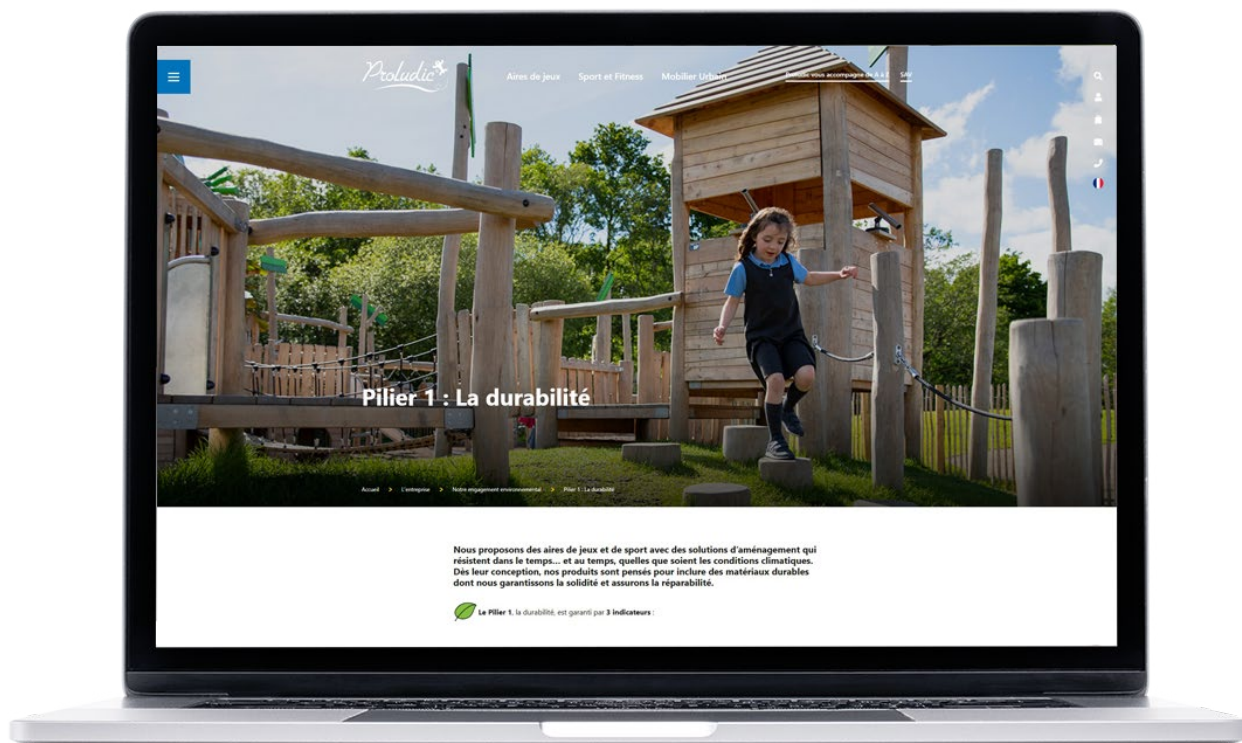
Proludic

Aires de jeux   Sport et Fitness   Mobilier Urbain   Proludic vous accompagne de A à Z   SAV

Pilier 1 : La durabilité

Accueil > L'entreprise > Notre engagement environnemental > Pilier 1 : La durabilité

Nous proposons des aires de jeux et de sport avec des solutions d'aménagement qui résistent dans le temps... et au temps, quelles que soient les conditions climatiques. Dès leur conception, nos produits sont pensés pour inclure des matériaux durables dont nous garantissons la solidité et assurons la réparabilité.

Le Pilier 1, la durabilité, est garanti par 3 indicateurs :